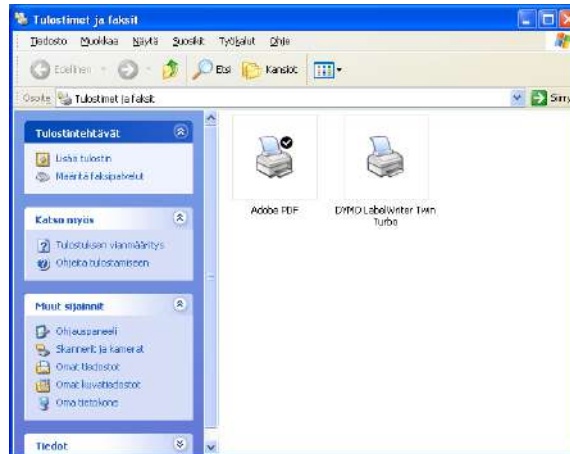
Tulostimet ja faksit

Tiedosto Muokkaa Näytä Suosikit Työkalut Ohje

Edellinen Etsi Kansiot

Osoite Tulostimet ja faksit

Siirry

Tulostintehtävät

Lisää tulostin

Määritä faksipalvelut

Katso myös

Tulostuksen vianmääritys

Ohjeita tulostamiseen

Muut sijainnit

Ohjauspaneeli

Skannerit ja kamerat

Omat tiedostot

Omat kuvatiedostot

Oma tietokone

Tiedot

Adobe PDF

DYMO LabelWriter Twin Turbo